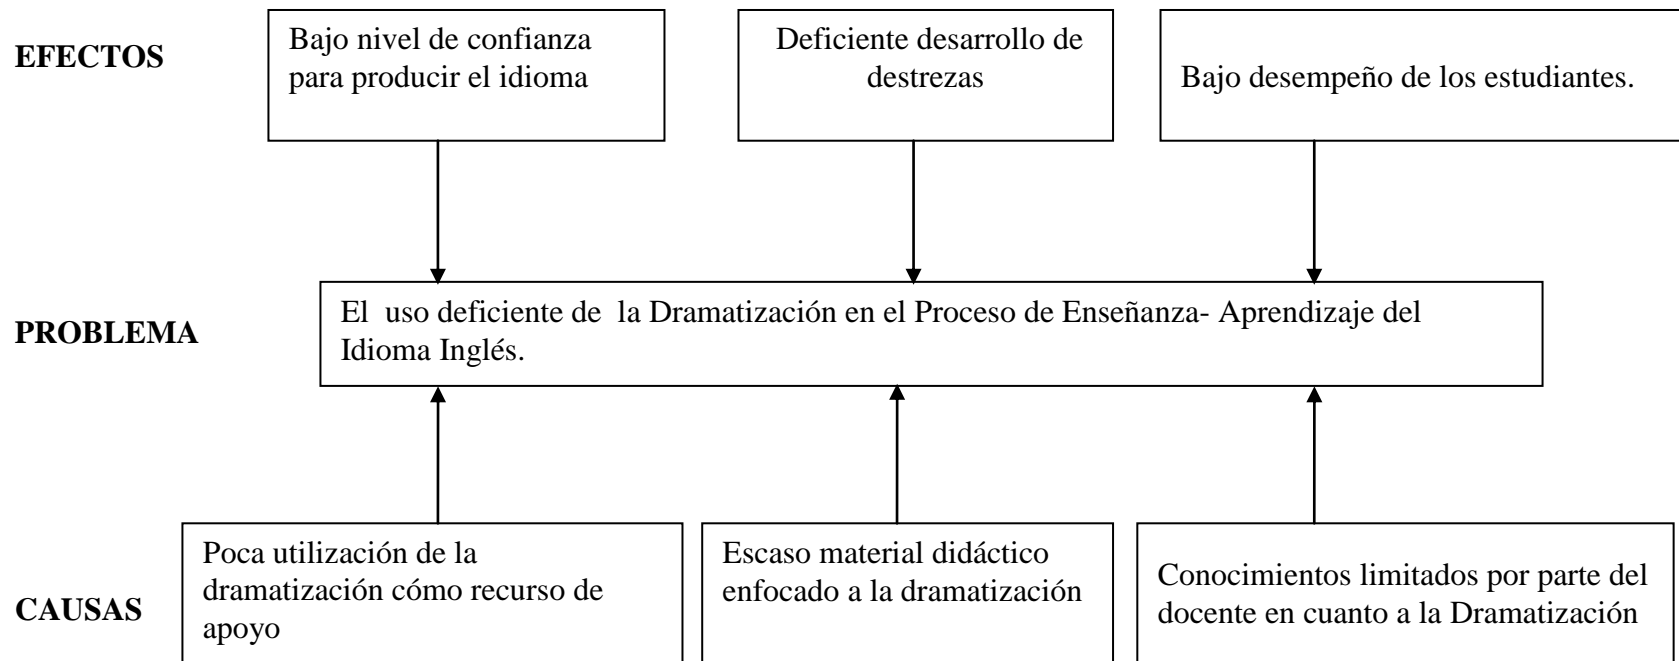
EFECTOS

Bajo nivel de confianza para producir el idioma

Deficiente desarrollo de destrezas

Bajo desempeño de los estudiantes.

PROBLEMA

El uso deficiente de la Dramatización en el Proceso de Enseñanza- Aprendizaje del Idioma Inglés.

CAUSAS

Poca utilización de la dramatización cómo recurso de apoyo

Escaso material didáctico enfocado a la dramatización

Conocimientos limitados por parte del docente en cuanto a la Dramatización